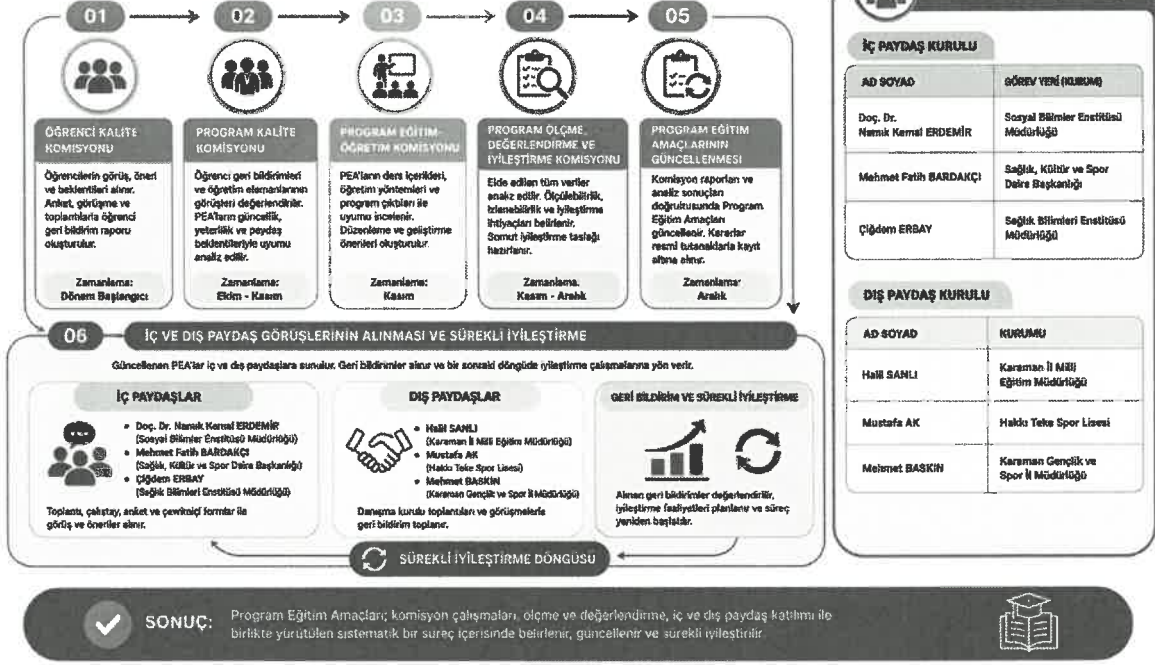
01

02

03

04

05

ÖĞRENCİ KALİTE KOMİSYONU

Öğrencilerin görüş, öneri ve beklentileri alınır. Anket, görüşme ve toplantılarla öğrenci geri bildirim raporu oluşturulur.

Zamanlama: Dönem Başlangıcı

PROGRAM KALİTE KOMİSYONU

Öğrenci geri bildirimleri ve öğretim elemanlarının görüşleri değerlendirilir. PEA'ların güncellik, yeterlik ve paydaş beklentileriyle uyumu analiz edilir.

Zamanlama: Ekim - Kasım

PROGRAM EĞİTİM-ÖĞRETİM KOMİSYONU

PEA'ların ders içerikleri, öğretim yöntemleri ve program çıktıları ile uyumu incelenir. Düzenleme ve geliştirme önerileri oluşturulur.

Zamanlama: Kasım

PROGRAM ÖLÇME, DEĞERLENDİRME VE İYİLEŞTİRME KOMİSYONU

Elde edilen tüm veriler analiz edilir. Ölçülebilirlik, izlenebilirlik ve iyileştirme ihtiyaçları belirlenir. Somut iyileştirme taslağı hazırlanır.

Zamanlama: Kasım - Aralık

PROGRAM EĞİTİM AMAÇLARININ GÜNCELLENMESİ

Komisyon raporları ve analiz sonuçları doğrultusunda Program Eğitim Amaçları güncellenir. Kararlar resmi tutanaklarla kayıt altına alınır.

Zamanlama: Aralık

06 İÇ VE DIŞ PAYDAŞ GÖRÜŞLERİNİN ALINMASI VE SÜREKLİ İYİLEŞTİRME

Güncellenen PEA'lar iç ve dış paydaşlara sunulur. Geri bildirimler alınır ve bir sonraki döngüde iyileştirme çalışmalarına yön verir.

İÇ PAYDAŞLAR

• Doç. Dr. Namık Kemal ERDEMİR (Sosyal Bilimler Enstitüsü Müdürlüğü)
• Mehmet Fatih BARDAKÇI (Sağlık, Kültür ve Spor Daire Başkanlığı)
• Çiğdem ERBAY (Sağlık Bilimleri Enstitüsü Müdürlüğü)

Toplantı, çalıştay, anket ve çevrimiçi formlar ile görüş ve öneriler alınır.

DIŞ PAYDAŞLAR

• Halil SANLI (Karaman İl Milli Eğitim Müdürlüğü)
• Mustafa AK (Haldu Teke Spor Lisesi)
• Mehmet BASKIN (Karaman Gençlik ve Spor İl Müdürlüğü)

Danışma kurulu toplantıları ve görüşmelerle geri bildirim toplanır.

GERİ BİLDİRİM VE SÜREKLİ İYİLEŞTİRME

Alınan geri bildirimler değerlendirilir, iyileştirme faaliyetleri planlanır ve süreç yeniden başlatılır.

SÜREKLİ İYİLEŞTİRME DÖNGÜSÜ

İÇ PAYDAŞ KURULU

| AD SOYAD | GÖREV YERİ (KURUM) |
|---|---|
| Doç. Dr. Namık Kemal ERDEMİR | Sosyal Bilimler Enstitüsü Müdürlüğü |
| Mehmet Fatih BARDAKÇI | Sağlık, Kültür ve Spor Daire Başkanlığı |
| Çiğdem ERBAY | Sağlık Bilimleri Enstitüsü Müdürlüğü |

DIŞ PAYDAŞ KURULU

| AD SOYAD | KURUMU |
|---|---|
| Halil SANLI | Karaman İl Milli Eğitim Müdürlüğü |
| Mustafa AK | Haldu Teke Spor Lisesi |
| Mehmet BASKIN | Karaman Gençlik ve Spor İl Müdürlüğü |

SONUÇ: Program Eğitim Amaçları; komisyon çalışmaları, ölçme ve değerlendirme, iç ve dış paydaş katılımı ile birlikte yürütülen sistematik bir süreç içerisinde belirlenir, güncellenir ve sürekli iyileştirilir.